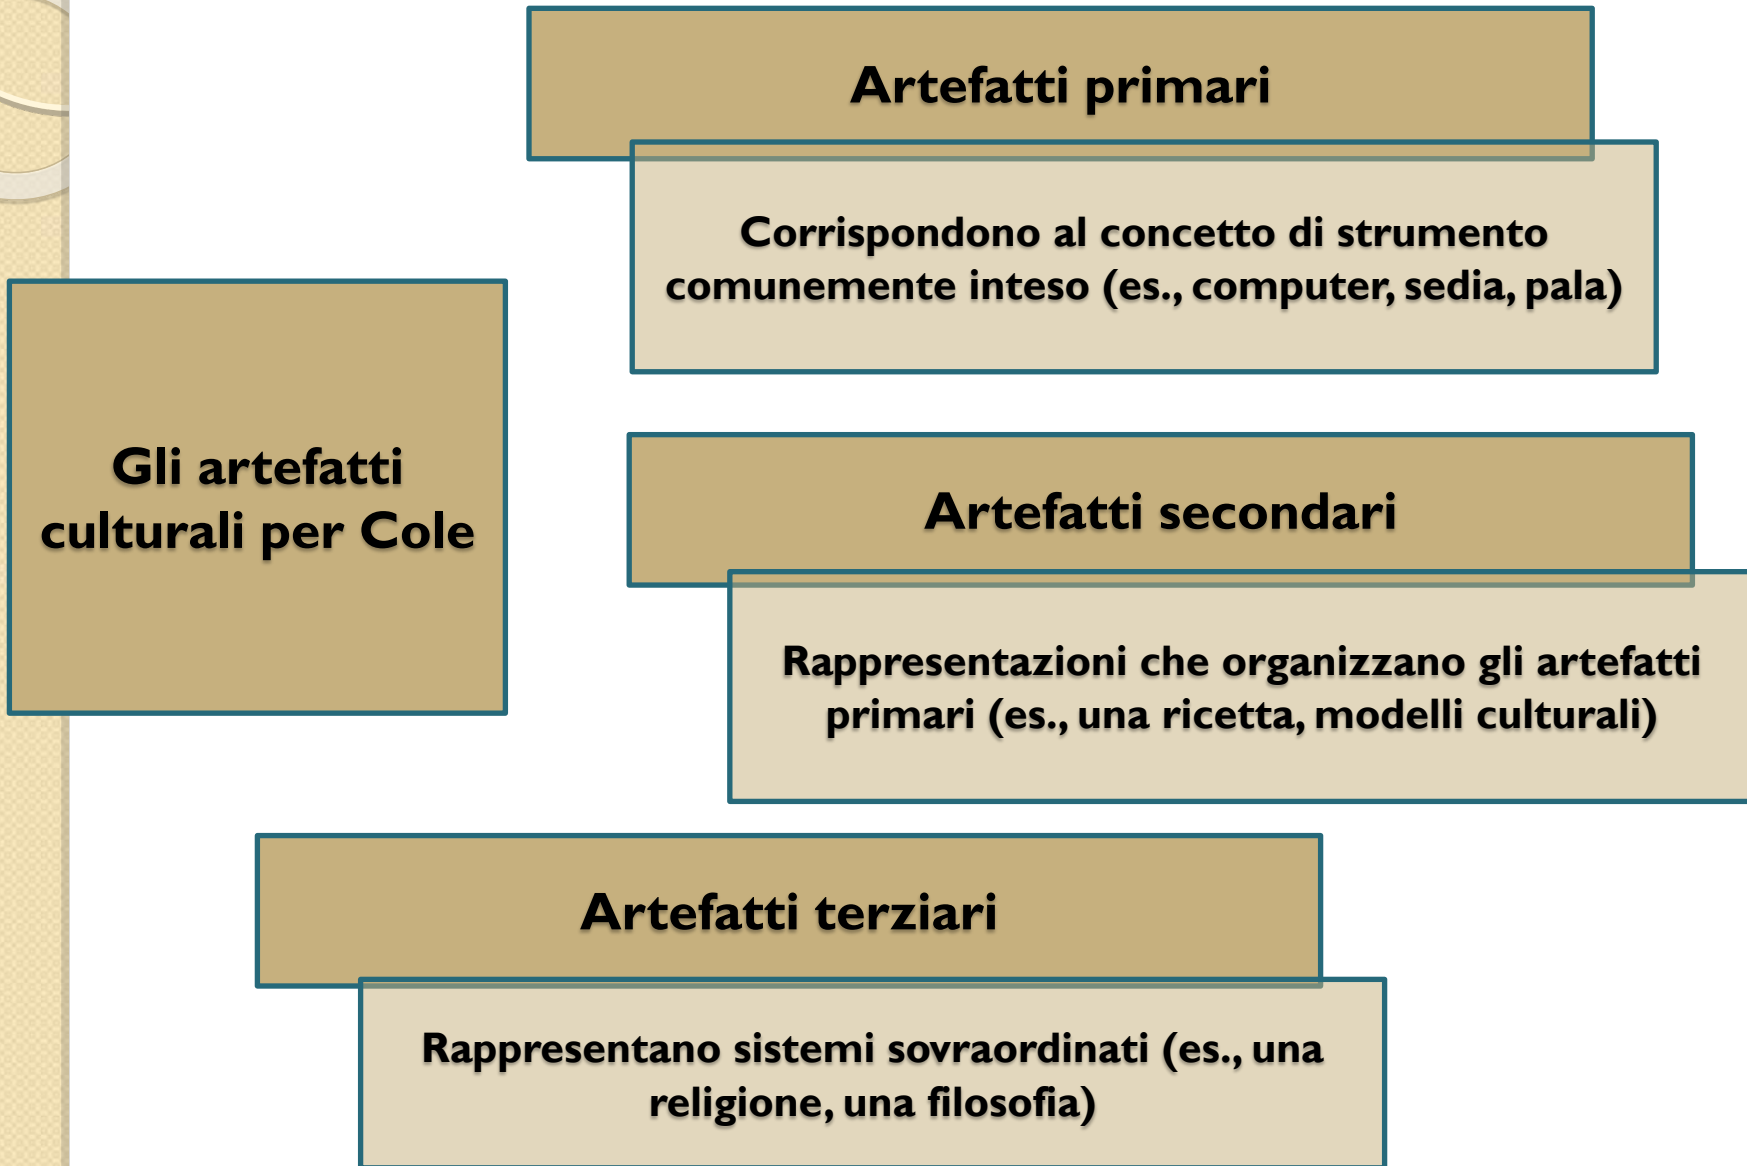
Gli artefatti culturali per Cole

Artefatti primari

Corrispondono al concetto di strumento comunemente inteso (es., computer, sedia, pala)

Artefatti secondari

Rappresentazioni che organizzano gli artefatti primari (es., una ricetta, modelli culturali)

Artefatti terziari

Rappresentano sistemi sovraordinati (es., una religione, una filosofia)